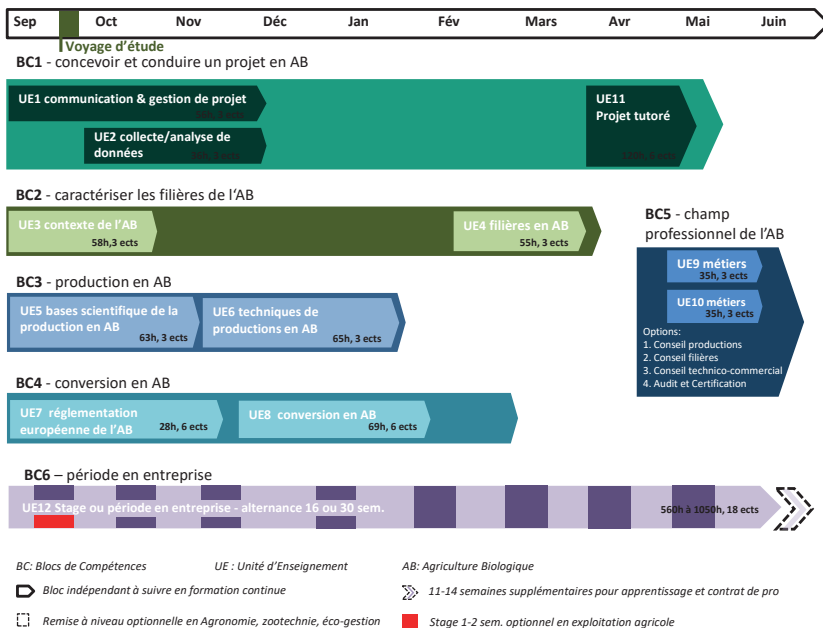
Sep | Oct | Nov | Déc | Jan | Fév | Mars | Avr | Mai | Juin

Voyage d'étude

BC1 - concevoir et conduire un projet en AB

UE1 communication & gestion de projet
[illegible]

UE2 collecte/analyse de données
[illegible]

UE11 Projet tutoré
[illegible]

BC2 - caractériser les filières de l'AB

UE3 contexte de l'AB
58h,3 ects

UE4 filières en AB
55h, 3 ects

BC5 - champ professionnel de l'AB

UE9 métiers
35h, 3 ects

UE10 métiers
35h, 3 ects

Options:
1. Conseil productions
2. Conseil filières
3. Conseil technico-commercial
4. Audit et Certification

BC3 - production en AB

UE5 bases scientifique de la production en AB
63h, 3 ects

UE6 techniques de productions en AB
65h, 3 ects

BC4 - conversion en AB

UE7 réglementation européenne de l'AB
28h, 6 ects

UE8 conversion en AB
69h, 6 ects

BC6 – période en entreprise

UE12 Stage ou période en entreprise - alternance 16 ou 30 sem.
560h à 1050h, 18 ects

BC: Blocs de Compétences
UE : Unité d'Enseignement
AB: Agriculture Biologique

Bloc indépendant à suivre en formation continue

11-14 semaines supplémentaires pour apprentissage et contrat de pro

Remise à niveau optionnelle en Agronomie, zootechnie, éco-gestion

Stage 1-2 sem. optionnel en exploitation agricole